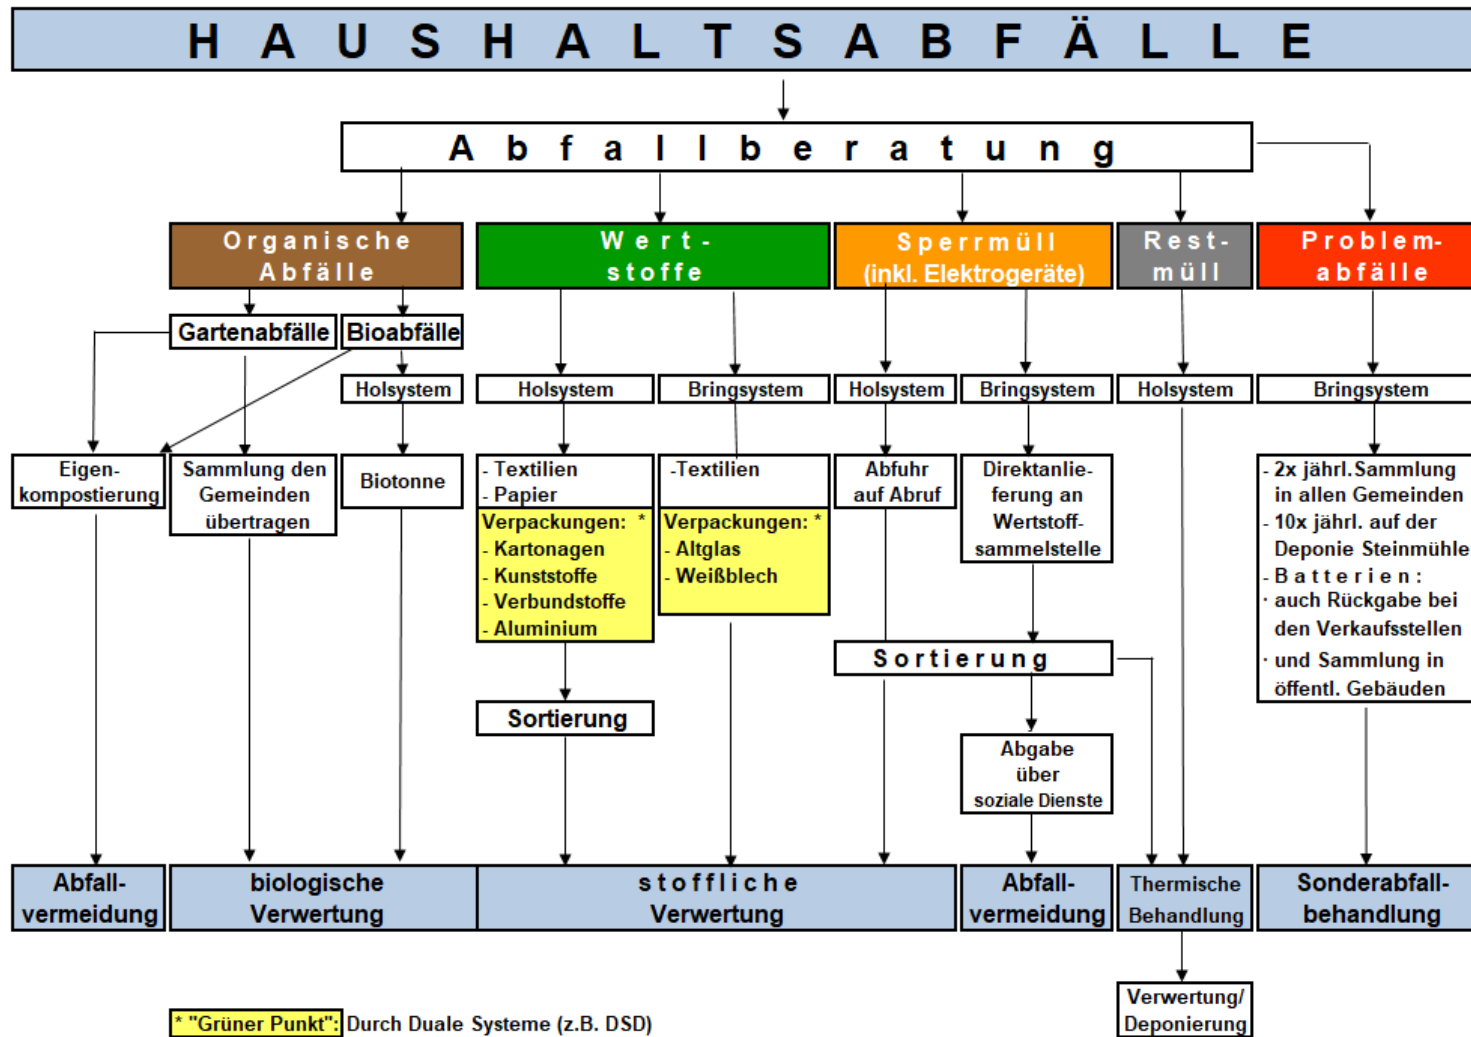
HAUSHALTSABFÄLLE

Abfallberatung

Organische Abfälle

Wertstoffe

Sperrmüll (inkl. Elektrogeräte)

Restmüll

Problemabfälle

Gartenabfälle

Bioabfälle

Holsystem

Holsystem

Bringsystem

Holsystem

Bringsystem

Holsystem

Bringsystem

Eigenkompostierung

Sammlung den Gemeinden übertragen

Biotonne

- Textilien
- Papier

Verpackungen: *
- Kartonagen
- Kunststoffe
- Verbundstoffe
- Aluminium

-Textilien

Verpackungen: *
- Altglas
- Weißblech

Abfuhr auf Abruf

Direktanlieferung an Wertstoffsammelstelle

- 2x jährl. Sammlung in allen Gemeinden
- 10x jährl. auf der Deponie Steinmühle
- Batterien:
· auch Rückgabe bei den Verkaufsstellen
· und Sammlung in öffentl. Gebäuden

Sortierung

Sortierung

Abgabe über soziale Dienste

Abfallvermeidung

biologische Verwertung

stoffliche Verwertung

Abfallvermeidung

Thermische Behandlung

Sonderabfallbehandlung

Verwertung/ Deponierung

* "Grüner Punkt": Durch Duale Systeme (z.B. DSD)